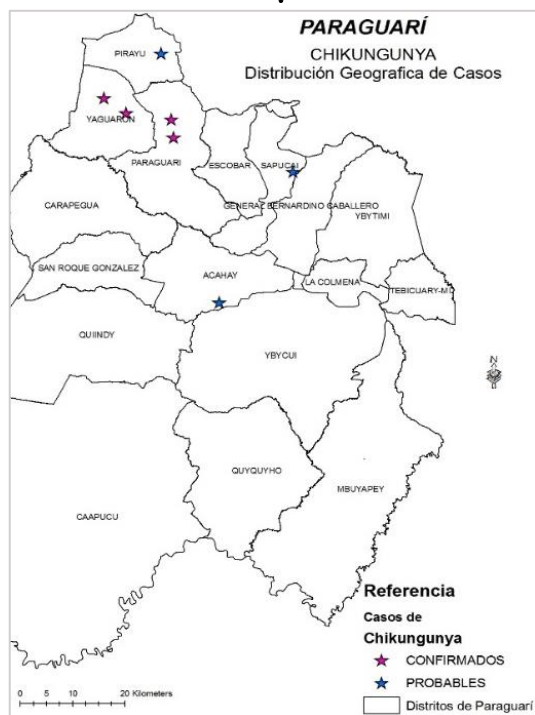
PARAGUARÍ
CHIKUNGUNYA
Distribución Geografica de Casos

PIRAYU
YAGUARON
PARAGUARI
ESCOBAR
SAPUCAI
CARAPEGUA
GENERAL BERNARDINO CABALLERO
YBYTIMI
SAN ROQUE GONZALEZ
ACAHAY
LA COLMENA
TEBICUARY-MI
QUIINDY
YBYCUI
QUYQUYHO
MBUYAPEY
CAAPUCU

Referencia
Casos de Chikungunya
CONFIRMADOS
PROBABLES
Distritos de Paraguarí

0 5 10 20 Kilometers